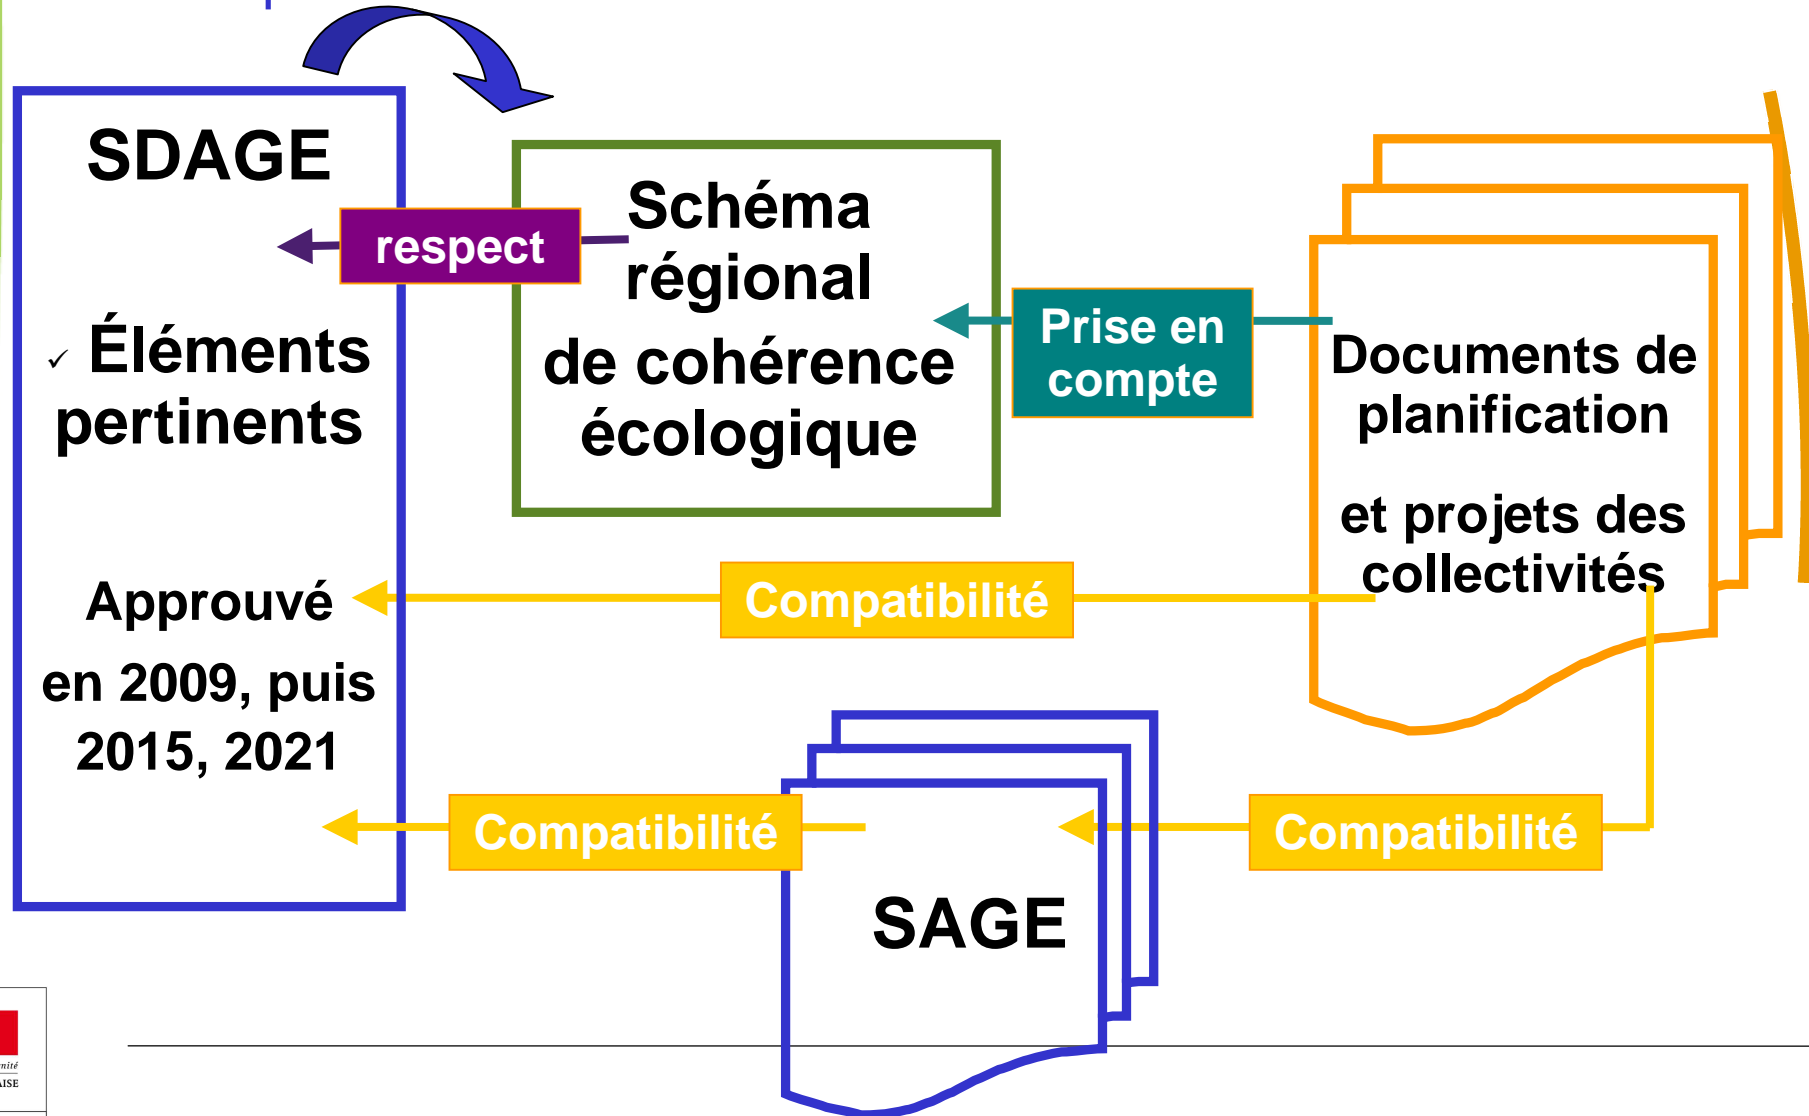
SDAGE

✓ Éléments pertinents

Approuvé en 2009, puis 2015, 2021

respect

Schéma régional de cohérence écologique

Prise en compte

Documents de planification

et projets des collectivités

Compatibilité

Compatibilité

Compatibilité

SAGE

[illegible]
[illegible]ISE